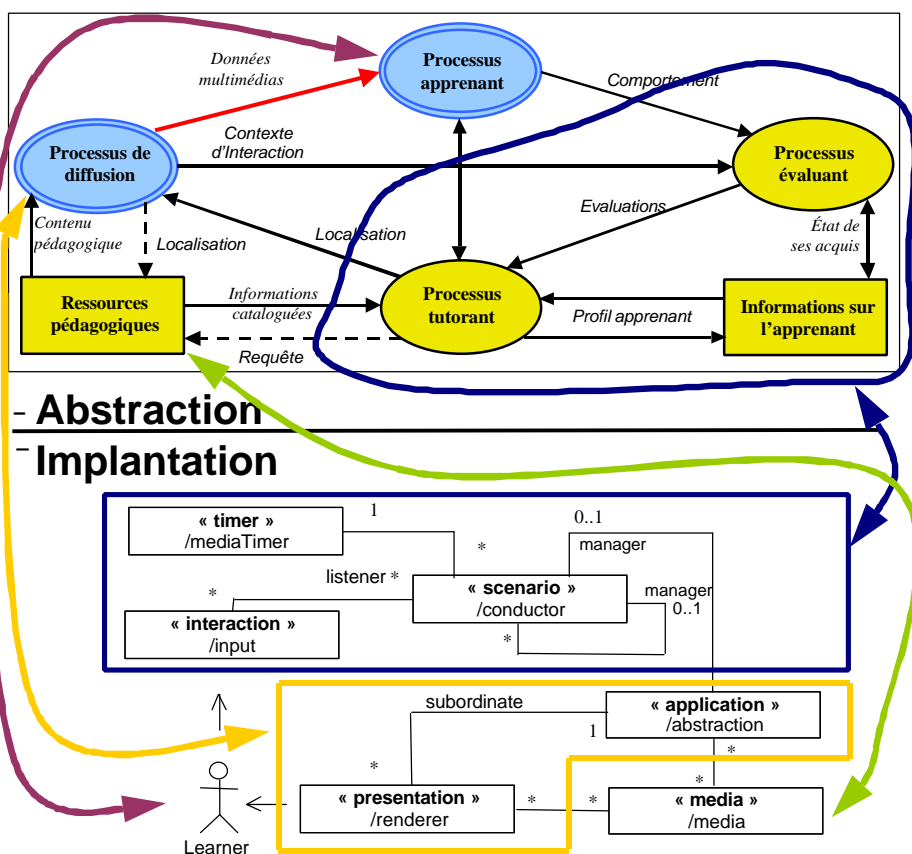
Données multimédias

Processus apprenant

Comportement

Processus de diffusion

Contexte d'Interaction

Processus évaluant

Contenu pédagogique

Localisation

Localisation

Evaluations

État de ses acquis

Ressources pédagogiques

Informations cataloguées

Processus tutorant

Profil apprenant

Informations sur l'apprenant

Requête

Abstraction

Implantation

« timer »
/mediaTimer

1

0..1

manager

*

listener *

« scenario »
/conductor

manager
0..1

*

« interaction »
/input

*

subordinate

« application »
/abstraction

1

*

*

*

« presentation »
/renderer

*

*

« media »
/media

Learner